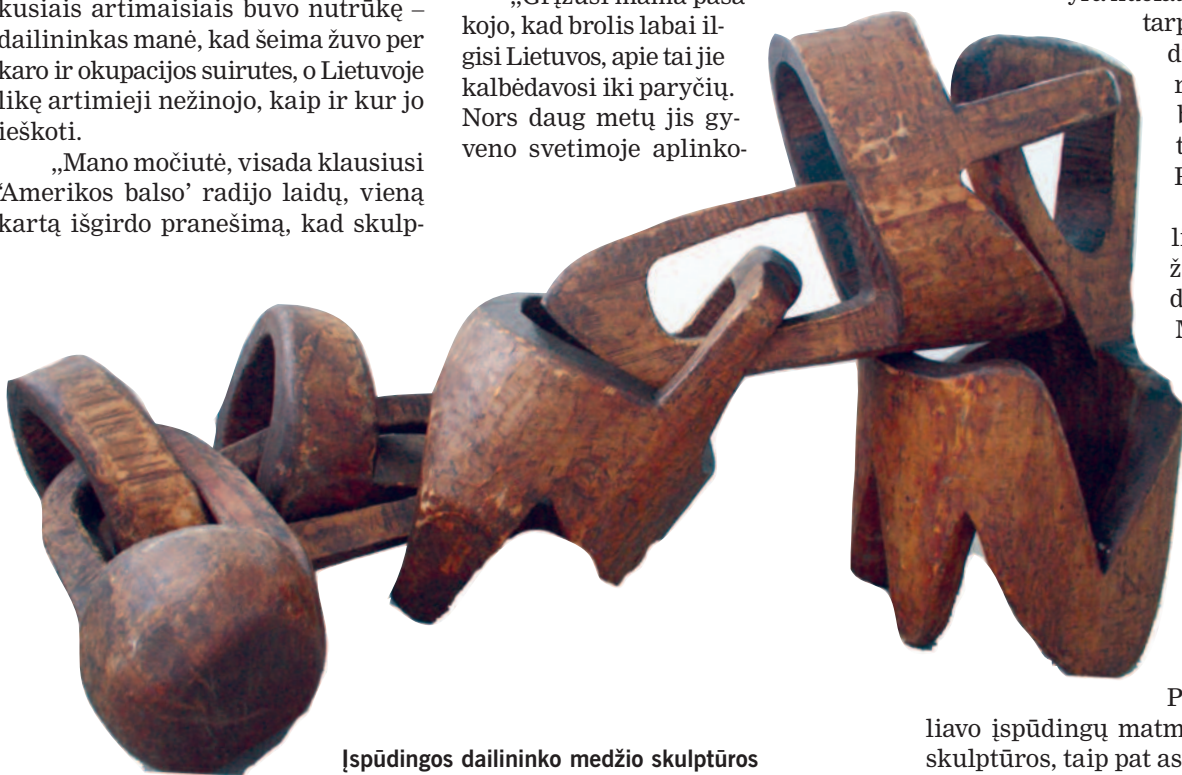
kusiais artimaisiais buvo nutrūkę – dailininkas manė, kad šeima žuvo per karo ir okupacijos suirutes, o Lietuvoje likę artimieji nežinojo, kaip ir kur jo ieškoti.

„Mano močiutė, visada klausiusi 'Amerikos balso' radijo laidų, vieną kartą išgirdo pranešimą, kad skulp-

„Grįžusi mama pasakojo, kad brolis labai ilgisi Lietuvos, apie tai jie kalbėdavosi iki paryčių. Nors daug metų jis gyveno svetimoje aplinko-

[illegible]
tar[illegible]
d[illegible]
n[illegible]
l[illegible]
t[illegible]
F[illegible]

l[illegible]
ž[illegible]
d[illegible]
M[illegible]

P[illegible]
liavo įspūdingų matm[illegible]
skulptūros, taip pat as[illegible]

Įspūdingos dailininko medžio skulptūros